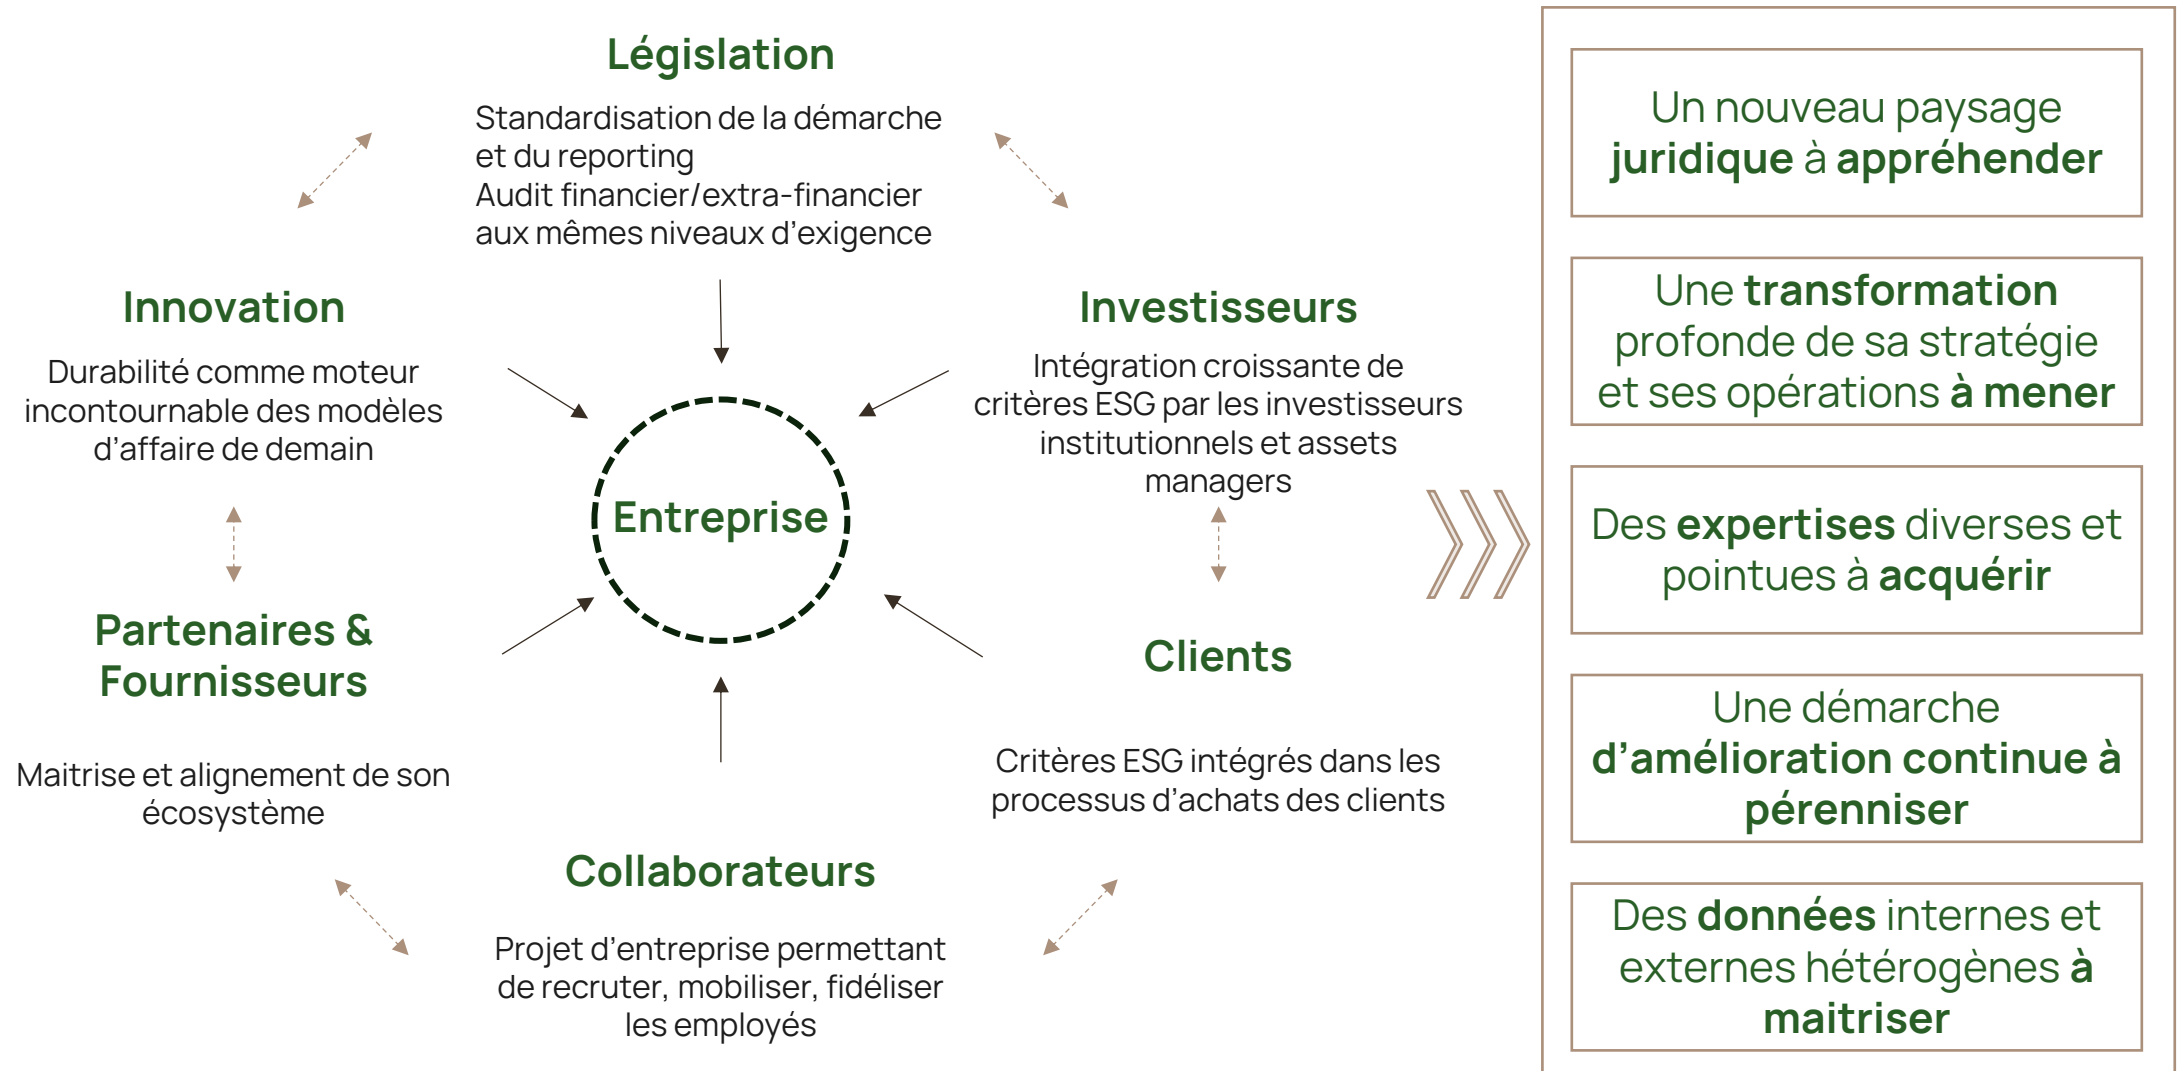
Législation

Standardisation de la démarche et du reporting
Audit financier/extra-financier aux mêmes niveaux d'exigence

Innovation

Durabilité comme moteur incontournable des modèles d'affaire de demain

Investisseurs

Intégration croissante de critères ESG par les investisseurs institutionnels et assets managers

Entreprise

Partenaires & Fournisseurs

Maitrise et alignement de son écosystème

Clients

Critères ESG intégrés dans les processus d'achats des clients

Collaborateurs

Projet d'entreprise permettant de recruter, mobiliser, fidéliser les employés

Un nouveau paysage juridique à appréhender

Une transformation profonde de sa stratégie et ses opérations à mener

Des expertises diverses et pointues à acquérir

Une démarche d'amélioration continue à pérenniser

Des données internes et externes hétérogènes à maitriser